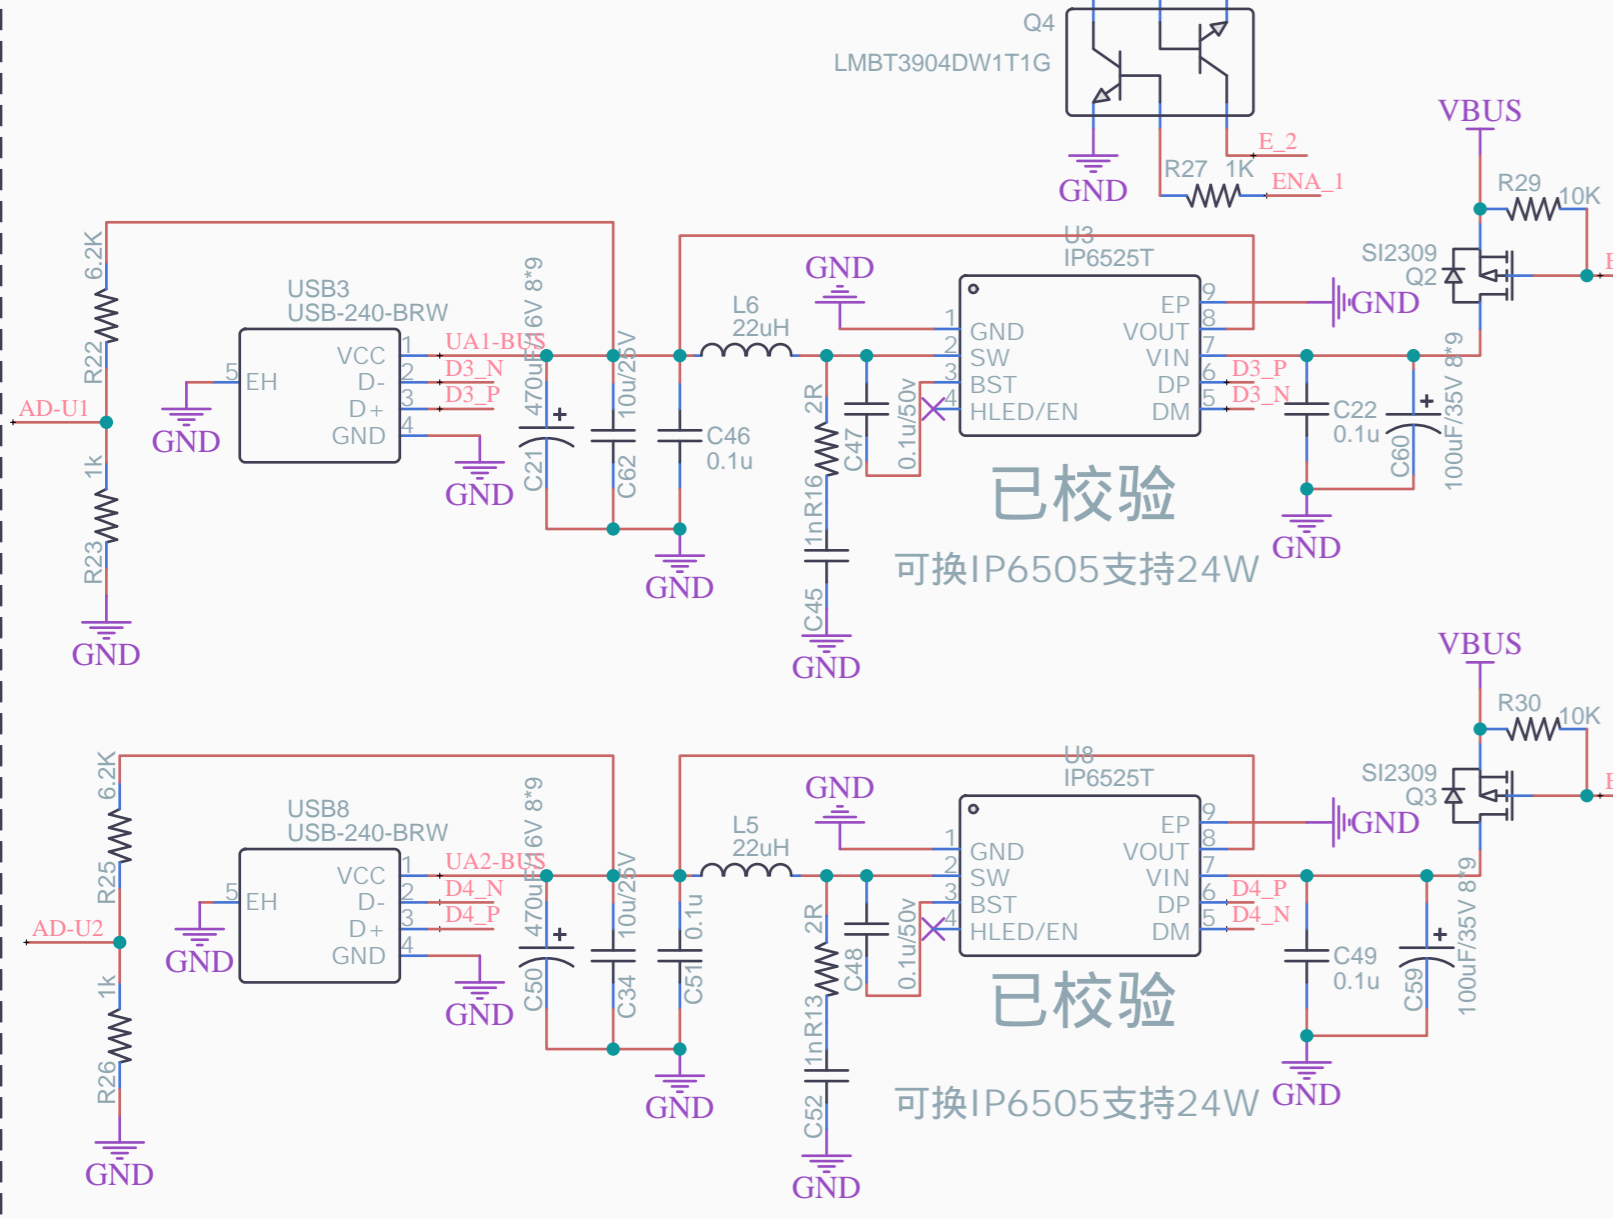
Q4
LMBT3904DW1T1G
GND
R27 1K
E_2
ENA_1
VBUS
R29 10K
SI2309
Q2
GND
U3
IP6525T
GND
L6
22uH
6.2K
R22
AD-U1
1k
R23
GND
USB3
USB-240-BRW
5 EH
GND
VCC
D-
D+
GND
1
2
3
4
UA1-BUS
D3_N
D3_P
GND
470uF/16V 8*9
C21
10u/25V
C62
C46
0.1u
GND
2R
R16
1n
C45
GND
C47
0.1u/50v
1 GND
2 SW
3 BST
4 HLED/EN
EP 9
VOUT 8
VIN 7
DP 6
DM 5
D3_P
D3_N
C22
0.1u
C60
100uF/35V 8*9
GND
已校验
可换IP6505支持24W
VBUS
R30 10K
SI2309
Q3
GND
U8
IP6525T
GND
L5
22uH
6.2K
R25
AD-U2
1k
R26
GND
USB8
USB-240-BRW
5 EH
GND
VCC
D-
D+
GND
1
2
3
4
UA2-BUS
D4_N
D4_P
GND
470uF/16V 8*9
C50
10u/25V
C34
0.1u
C51
GND
2R
R13
1n
C52
GND
C48
0.1u/50v
1 GND
2 SW
3 BST
4 HLED/EN
EP 9
VOUT 8
VIN 7
DP 6
DM 5
D4_P
D4_N
C49
0.1u
C59
100uF/35V 8*9
GND
已校验
可换IP6505支持24W